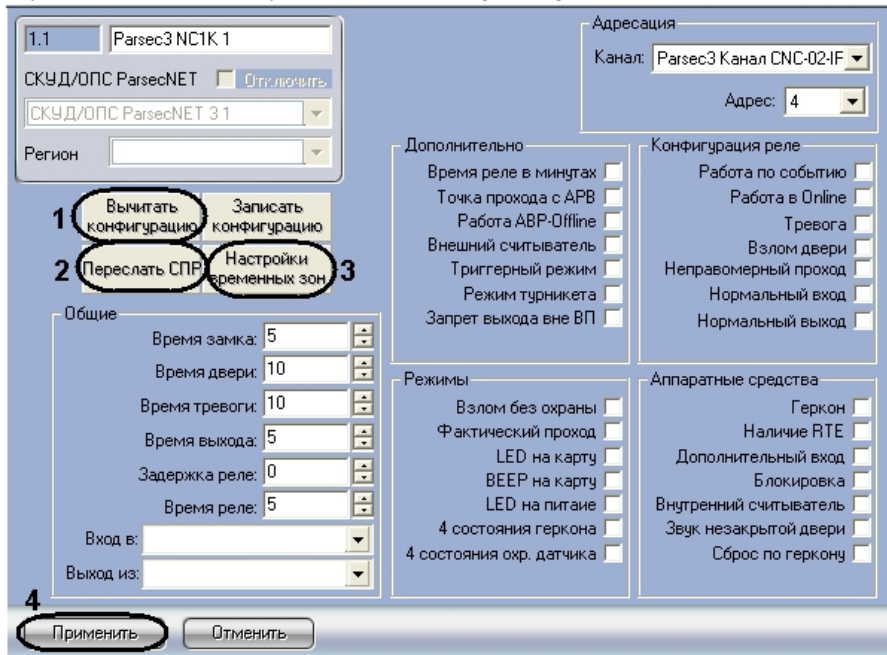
1.1 Parsec3 NC1K 1

СКУД/ОПС ParsecNET Отключить

СКУД/ОПС ParsecNET 3 1

Регион

1 Вычитать конфигурацию

Записать конфигурацию

2 Переслать СПР

Настройки временных зон 3

Общие

Время замка: 5

Время двери: 10

Время тревоги: 10

Время выхода: 5

Задержка реле: 0

Время реле: 5

Вход в:

Выход из:

Адресация

Канал: Parsec3 Канал CNC-02-IF

Адрес: 4

Дополнительно

Время реле в минутах

Точка прохода с APB

Работа ABP-Offline

Внешний считыватель

Триггерный режим

Режим турникета

Запрет выхода вне ВП

Конфигурация реле

Работа по событию

Работа в Online

Тревога

Взлом двери

Неправомерный проход

Нормальный вход

Нормальный выход

Режимы

Взлом без охраны

Фактический проход

LED на карту

BEEP на карту

LED на питаие

4 состояния геркона

4 состояния охр. датчика

Аппаратные средства

Геркон

Наличие RTE

Дополнительный вход

Блокировка

Внутренний считыватель

Звук незакрытой двери

Сброс по геркону

4

Применить

Отменить